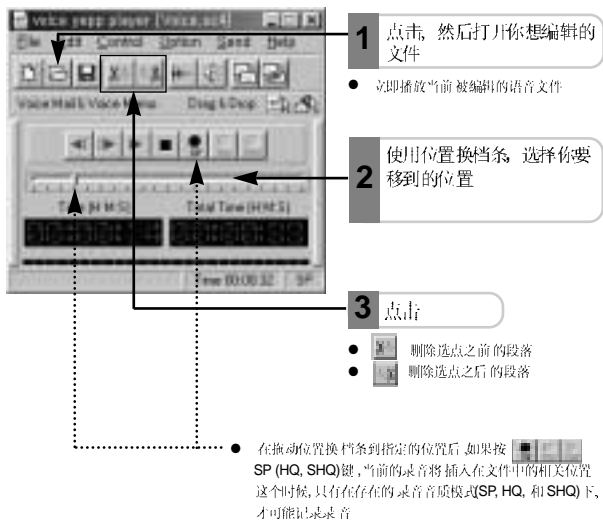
Voice yepp player [Voice.sc4]
File Edit Control Option Send Help
Voice Mail & Voice Memo Drag & Drop
Time (H:M:S) Total Time (H:M:S)
Time 00:00:32 SP

1 点击，然后打开你想编辑的文件

● 立即播放当前被编辑的语音文件

2 使用位置换档条，选择你要移到的位置

3 点击

● 删除选点之前的段落
● 删除选点之后的段落

● 在振动位置换档条到指定的位置后，如果按 SP (HQ, SHQ)键，当前的录音将插入在文件中的相关位置这个时候，只有在存在的录音音质模式(SP, HQ, 和 SHQ)下，才可能记录录音